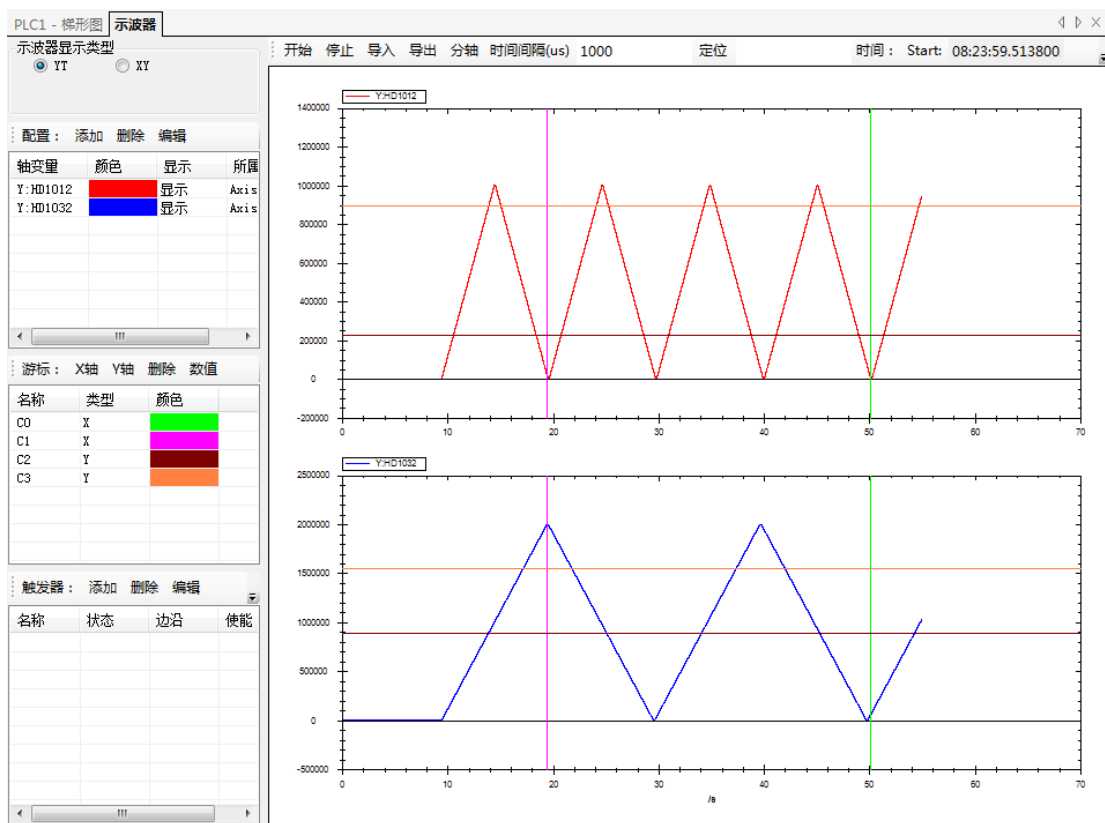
PLC1 - 梯形图 示波器

示波器显示类型
YT XY

配置： 添加 删除 编辑

| 轴变量 | 颜色 | 显示 | 所属 |
|---|---|---|---|
| Y:HD1012 | | 显示 | Axis |
| Y:HD1032 | | 显示 | Axis |

游标： X轴 Y轴 删除 数值

| 名称 | 类型 | 颜色 |
|---|---|---|
| C0 | X | |
| C1 | X | |
| C2 | Y | |
| C3 | Y | |

触发器： 添加 删除 编辑

| 名称 | 状态 | 边沿 | 使能 |
|---|---|---|---|

开始 停止 导入 导出 分轴 时间间隔(us) 1000 定位 时间： Start: 08:23:59.513800

Y:HD1012

1400000 1200000 1000000 800000 600000 400000 200000 0 -200000

0 10 20 30 40 50 60 70

Y:HD1032

2500000 2000000 1500000 1000000 500000 0 -500000

0 10 20 30 40 50 60 70

/s